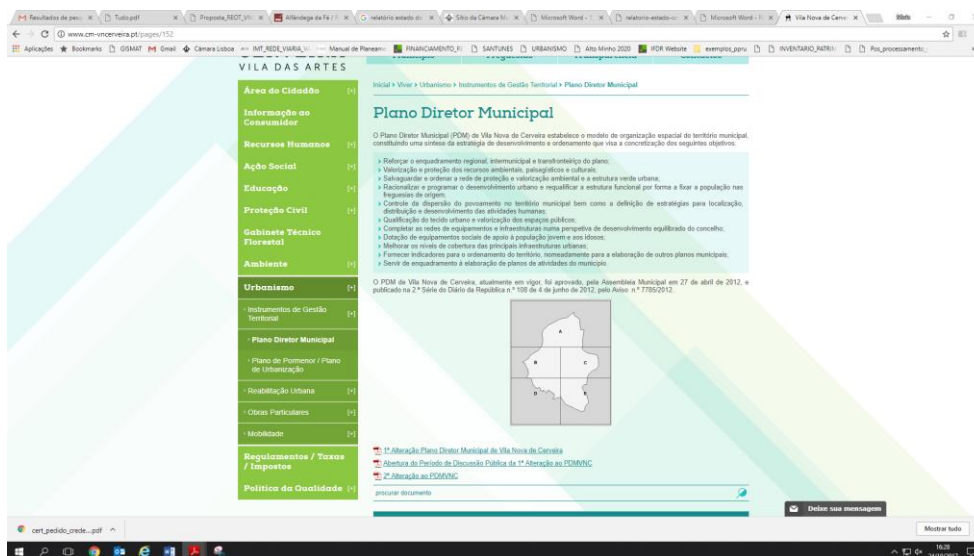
Resultados de pesq × | Tudo.pdf × | Proposta_REOT_VN × | Alfândega da Fé / × | relatório estado do × | Sítio da Câmara Mu × | Microsoft Word - × | relatorio-estado-o × | Microsoft Word - × | Vila Nova de Cerve ×

www.cm-vncerveira.pt/pages/152

Aplicações | Bookmarks | GISMAT | Gmail | Câmara Lisboa | IMT_REDE_VIARIA | Manual de Planeam | FINANCIAMENTO_R | SANTUNES | URBANISMO | Alto Minho 2020 | IFDR Website | exemplos_ppru | INVENTARIO_PATRIM | Pos_processamento

VILA DAS ARTES

Área do Cidadão [+]
Informação ao Consumidor
Recursos Humanos [+]
Ação Social [+]
Educação [+]
Proteção Civil [+]
Gabinete Técnico Florestal
Ambiente [+]
Urbanismo [-]
Instrumentos de Gestão Territorial [-]
Plano Diretor Municipal
Plano de Pormenor / Plano de Urbanização
Reabilitação Urbana [+]
Obras Particulares [+]
Mobilidade [+]
Regulamentos / Taxas / Impostos
Política da Qualidade [+]

Início > Viver > Urbanismo > Instrumentos de Gestão Territorial > Plano Diretor Municipal

Plano Diretor Municipal

O Plano Diretor Municipal (PDM) de Vila Nova de Cerveira estabelece o modelo de organização espacial do território municipal, constituindo uma síntese da estratégia de desenvolvimento e ordenamento que visa a concretização dos seguintes objetivos:

» Reforçar o enquadramento regional, intermunicipal e transfronteiriço do plano;
» Valorização e proteção dos recursos ambientais, paisagísticos e culturais;
» Salvaguardar e ordenar a rede de proteção e valorização ambiental e a estrutura verde urbana;
» Racionalizar e programar o desenvolvimento urbano e requalificar a estrutura funcional por forma a fixar a população nas freguesias de origem;
» Controlo da dispersão do povoamento no território municipal bem como a definição de estratégias para localização, distribuição e desenvolvimento das atividades humanas;
» Qualificação do tecido urbano e valorização dos espaços públicos;
» Completar as redes de equipamentos e infraestruturas numa perspetiva de desenvolvimento equilibrado do concelho;
» Dotação de equipamentos sociais de apoio à população jovem e aos idosos;
» Melhorar os níveis de cobertura das principais infraestruturas urbanas;
» Fornecer indicadores para o ordenamento do território, nomeadamente para a elaboração de outros planos municipais;
» Servir de enquadramento à elaboração de planos de atividades do município.

O PDM de Vila Nova de Cerveira, atualmente em vigor, foi aprovado, pela Assembleia Municipal em 27 de abril de 2012, e publicado na 2.ª Série do Diário da República n.º 108 de 4 de junho de 2012, pelo Aviso n.º 7785/2012.

A
B
C
D
E

1ª Alteração Plano Diretor Municipal de Vila Nova de Cerveira
Abertura do Período de Discussão Pública da 1ª Alteração ao PDMVNC
2ª Alteração ao PDMVNC

procurar documento

Deixe sua mensagem

cert_pedido_crede....pdf ^

Mostrar tudo

16:28